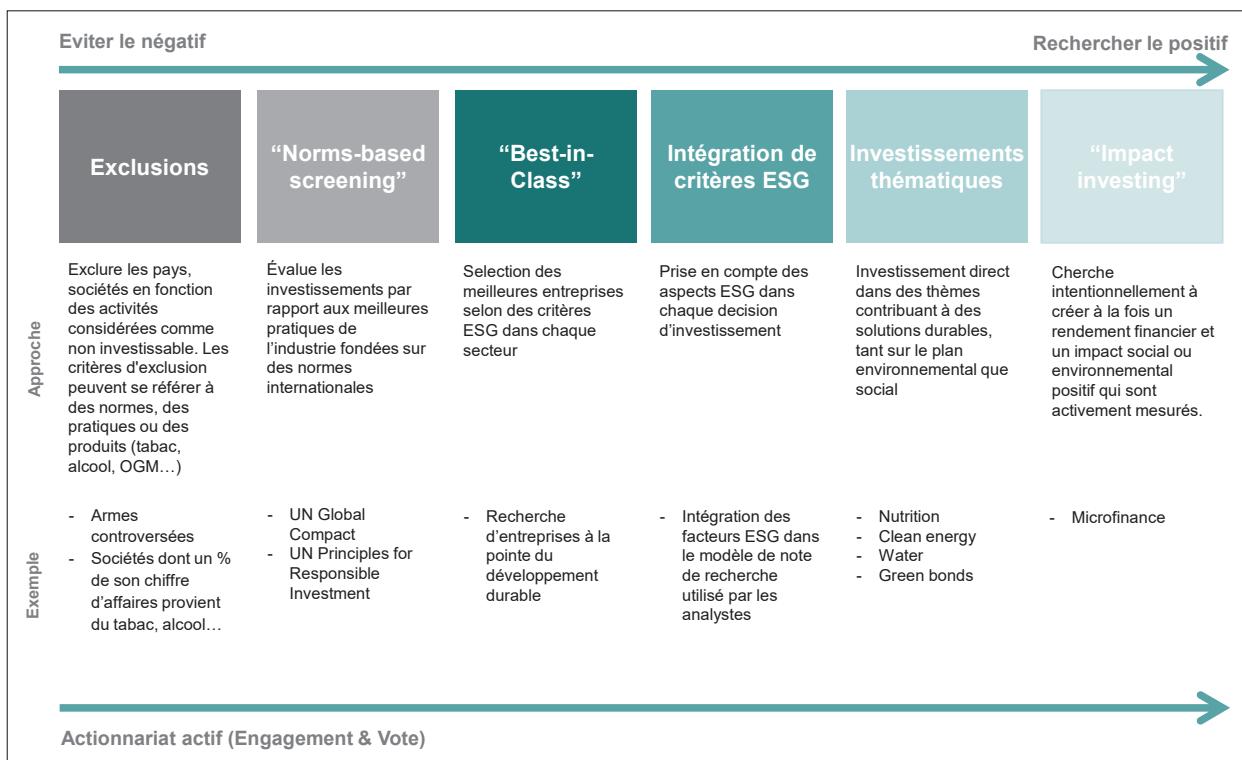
Eviter le négatif

Rechercher le positif

| | Exclusions | "Norms-based screening" | "Best-in-Class" | Intégration de critères ESG | Investissements thématiques | "Impact investing" |
|---|---|---|---|---|---|---|
| Approche | Exclure les pays, sociétés en fonction des activités considérées comme non investissable. Les critères d'exclusion peuvent se référer à des normes, des pratiques ou des produits (tabac, alcool, OGM…) | Évalue les investissements par rapport aux meilleures pratiques de l'industrie fondées sur des normes internationales | Selection des meilleures entreprises selon des critères ESG dans chaque secteur | Prise en compte des aspects ESG dans chaque decision d'investissement | Investissement direct dans des thèmes contribuant à des solutions durables, tant sur le plan environnemental que social | Cherche intentionnellement à créer à la fois un rendement financier et un impact social ou environnemental positif qui sont activement mesurés. |
| Exemple | - Armes controversées<br>- Sociétés dont un % de son chiffre d'affaires provient du tabac, alcool… | - UN Global Compact<br>- UN Principles for Responsible Investment | - Recherche d'entreprises à la pointe du développement durable | - Intégration des facteurs ESG dans le modèle de note de recherche utilisé par les analystes | - Nutrition<br>- Clean energy<br>- Water<br>- Green bonds | - Microfinance |

Actionnariat actif (Engagement & Vote)